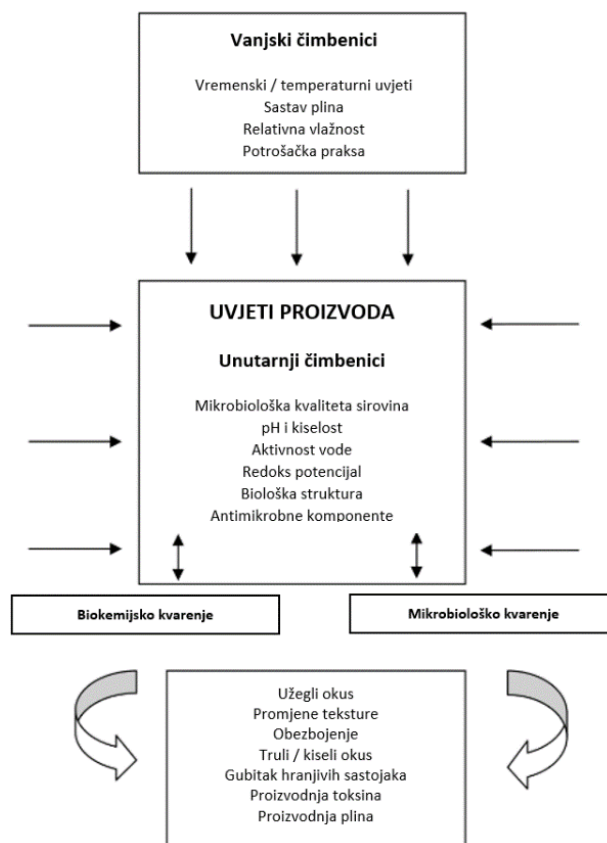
Vanjski čimbenici

Vremenski / temperaturni uvjeti
Sastav plina
Relativna vlažnost
Potrošačka praksa

UVJETI PROIZVODA

Unutarnji čimbenici

Mikrobiološka kvaliteta sirovina
pH i kiselost
Aktivnost vode
Redoks potencijal
Biološka struktura
Antimikrobne komponente

Biokemijsko kvarenje

Mikrobiološko kvarenje

Užegli okus
Promjene teksture
Obezbojenje
Truli / kiseli okus
Gubitak hranjivih sastojaka
Proizvodnja toksina
Proizvodnja plina